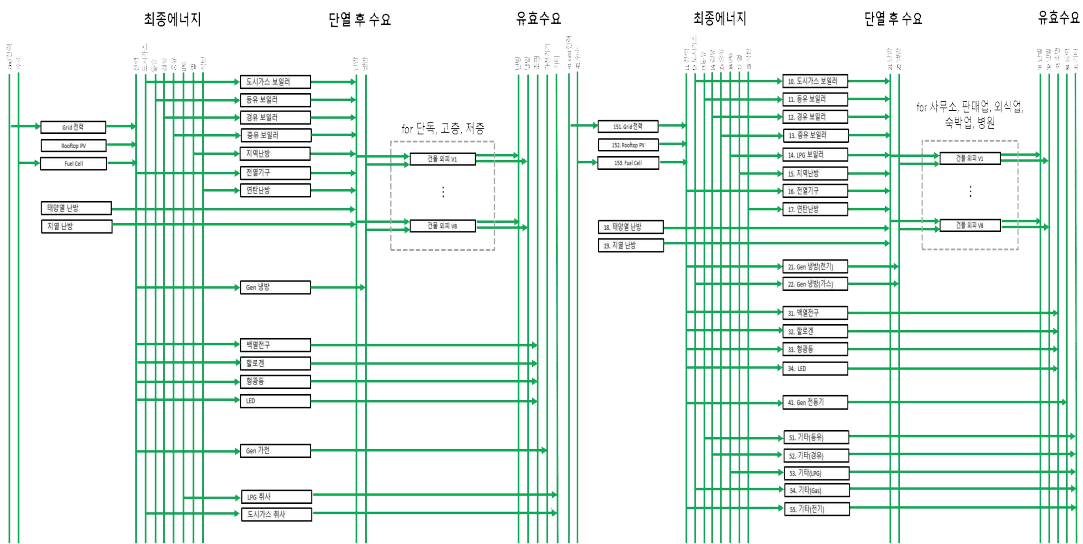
최종에너지

단열 후 수요

유효수요

Grid 전력
Rooftop PV
Fuel Cell
태양열 난방
지열 난방

도시가스 보일러
등유 보일러
경유 보일러
중유 보일러
지역난방
전열기구
연탄난방

for 단독, 고층, 저층

건물 외피 V1
⋮
건물 외피 V8

Gen 냉방
백열전구
할로겐
형광등
LED
Gen 가전
LPG 취사
도시가스 취사

최종에너지

단열 후 수요

유효수요

151. Grid 전력
152. Rooftop PV
153. Fuel Cell
18. 태양열 난방
19. 지열 난방

10. 도시가스 보일러
11. 등유 보일러
12. 경유 보일러
13. 중유 보일러
14. LPG 보일러
15. 지역난방
16. 전열기구
17. 연탄난방

for 사무소, 판매업, 외식업, 숙박업, 병원

건물 외피 V1
⋮
건물 외피 V8

21. Gen 냉방(전기)
22. Gen 냉방(가스)
31. 백열전구
32. 할로겐
33. 형광등
34. LED
41. Gen 전동기
51. 기타(등유)
52. 기타(경유)
53. 기타(LPG)
54. 기타(Gas)
55. 기타(전기)